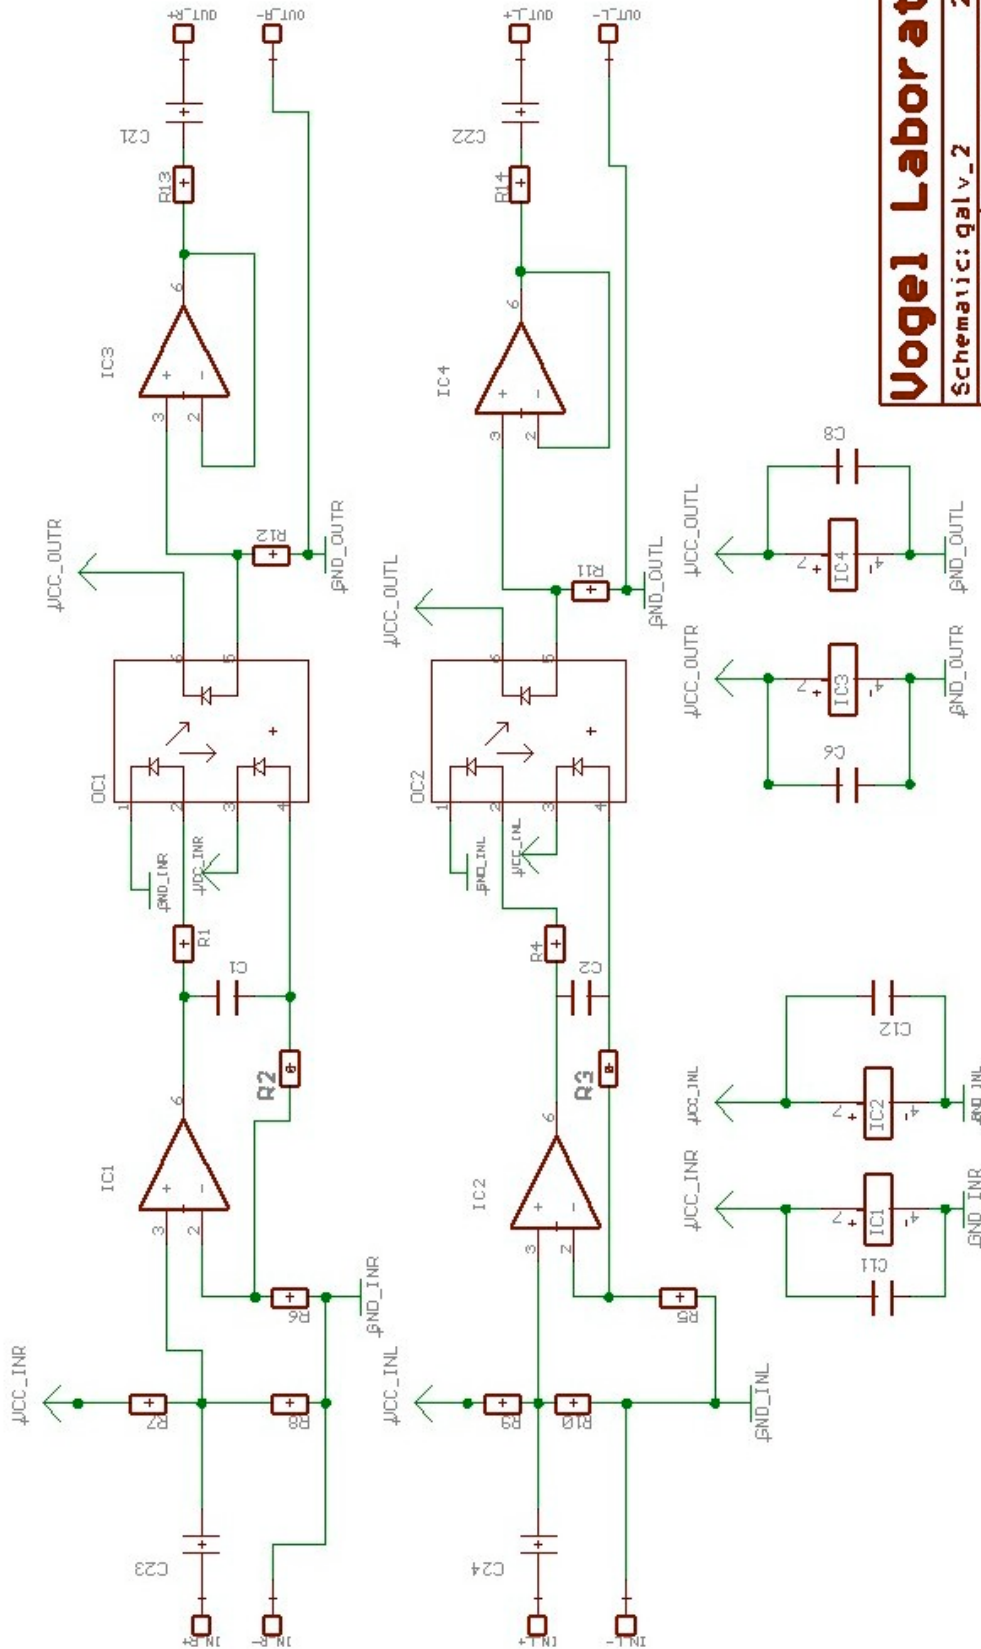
Vogel Laborat
Schematic: galv_2
OUT_R+
OUT_R-
C21
R13
IC3
R12
GND_OUTR
VCC_OUTR
OC1
R1
C1
R2
IC1
R6
GND_INR
VCC_INR
R7
R8
C23
IN_R+
IN_R-
OUT_L+
OUT_L-
C22
R14
IC4
R11
GND_OUTL
VCC_OUTL
OC2
GND_INL
VCC_INL
GND_INR
VCC_INR
R4
C2
R3
IC2
R5
GND_INL
VCC_INL
R9
R10
C24
IN_L+
IN_L-
C8
VCC_OUTL
IC4
GND_OUTL
VCC_OUTR
IC3
GND_OUTR
C6
C12
VCC_INL
IC2
GND_INL
VCC_INR
IC1
GND_INR
C11